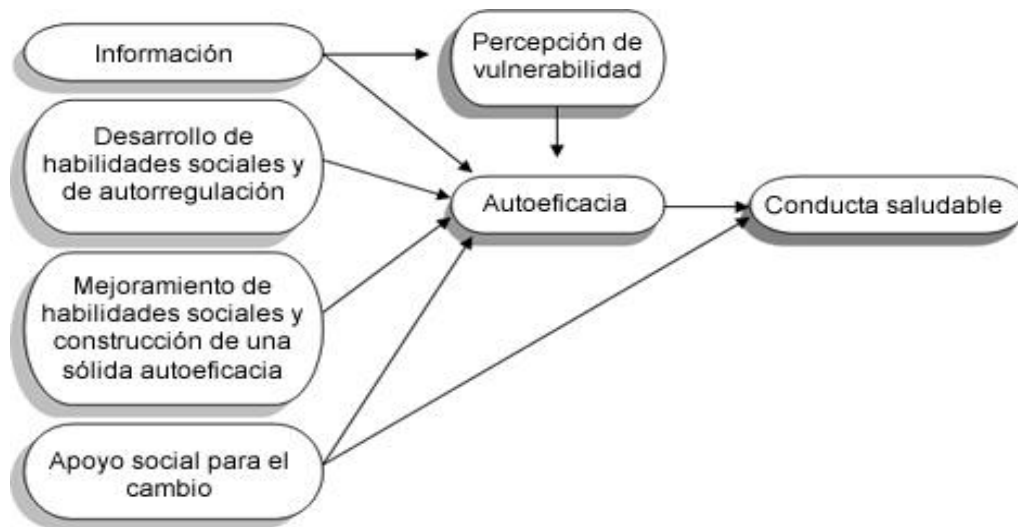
Información

Percepción de vulnerabilidad

Desarrollo de habilidades sociales y de autorregulación

Autoeficacia

Conducta saludable

Mejoramiento de habilidades sociales y construcción de una sólida autoeficacia

Apoyo social para el cambio